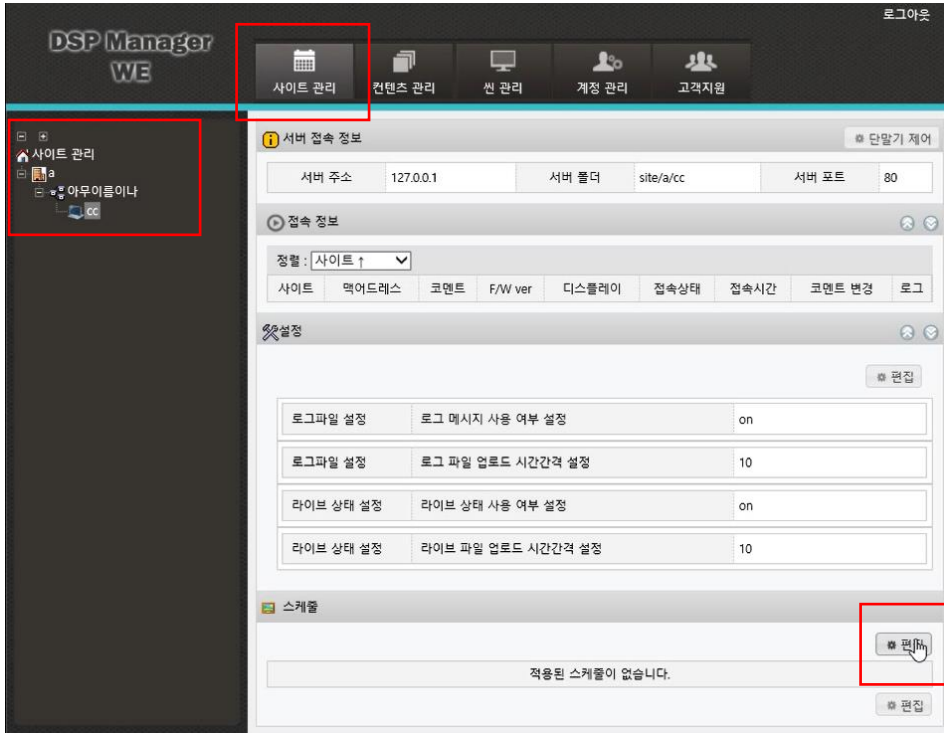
로그아웃

DSP Manager WE

사이트 관리
컨텐츠 관리
씬 관리
계정 관리
고객지원

사이트 관리
a
아무이름이나
cc

서버 접속 정보
단말기 제어

| 서버 주소 | 127.0.0.1 | 서버 폴더 | site/a/cc | 서버 포트 | 80 |
|---|---|---|---|---|---|

접속 정보

정렬 : 사이트 ↑

| 사이트 | 맥어드레스 | 코멘트 | F/W ver | 디스플레이 | 접속상태 | 접속시간 | 코멘트 변경 | 로그 |
|---|---|---|---|---|---|---|---|---|

설정

편집

| 로그파일 설정 | 로그 메시지 사용 여부 설정 | on |
|---|---|---|
| 로그파일 설정 | 로그 파일 업로드 시간간격 설정 | 10 |
| 라이브 상태 설정 | 라이브 상태 사용 여부 설정 | on |
| 라이브 상태 설정 | 라이브 파일 업로드 시간간격 설정 | 10 |

스케줄

편집

적용된 스케줄이 없습니다.

편집